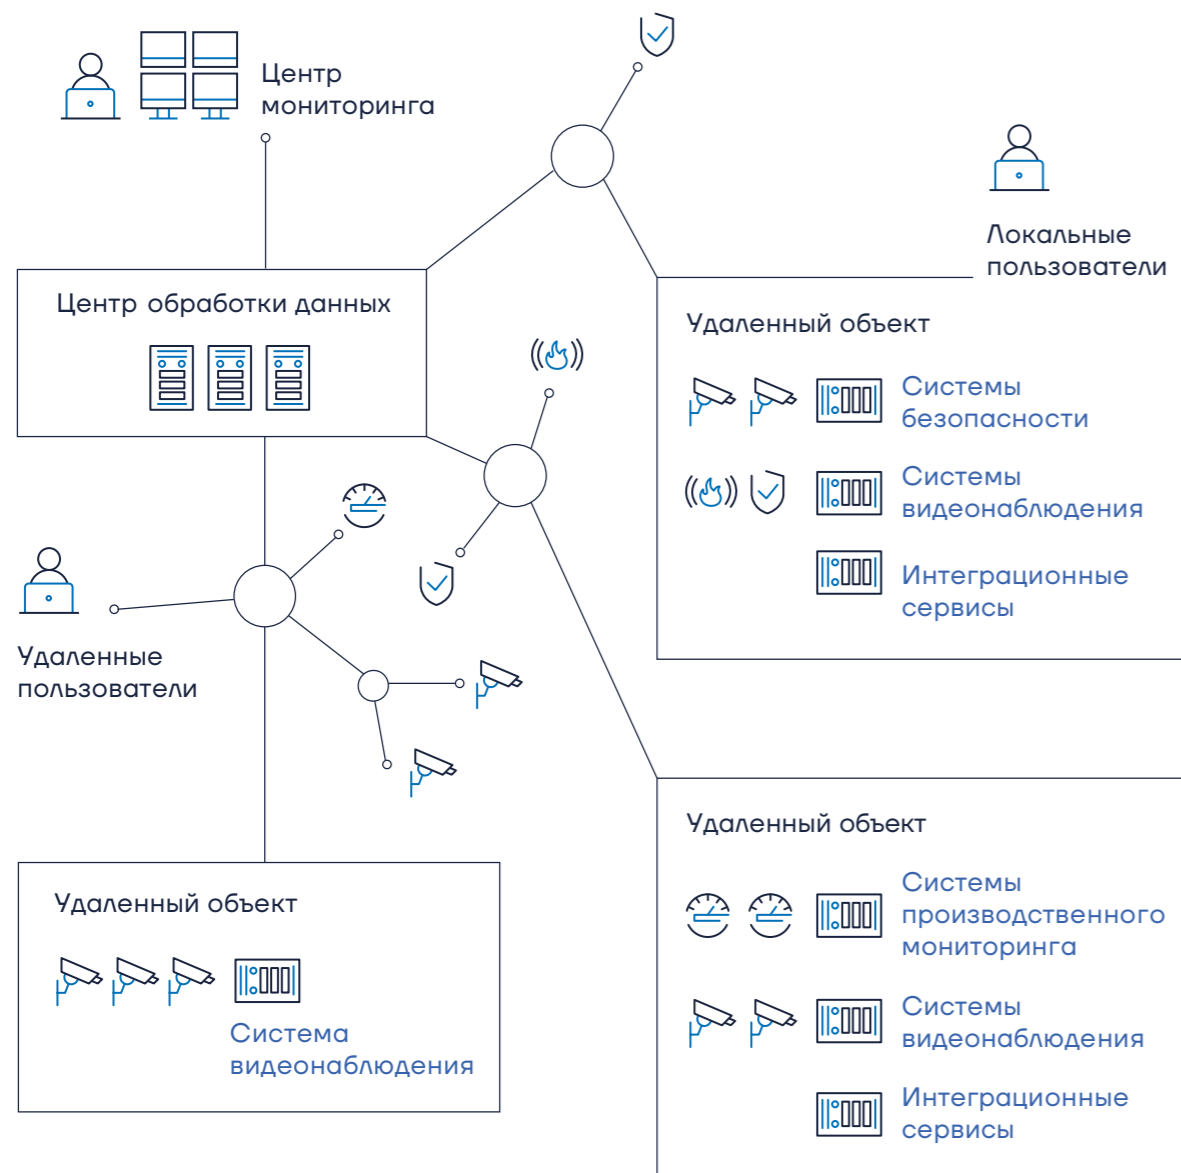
Центр мониторинга

Локальные пользователи

Центр обработки данных

Удаленный объект

Системы безопасности

Системы видеонаблюдения

Интеграционные сервисы

Удаленные пользователи

Удаленный объект

Системы производственного мониторинга

Системы видеонаблюдения

Интеграционные сервисы

Удаленный объект

Система видеонаблюдения